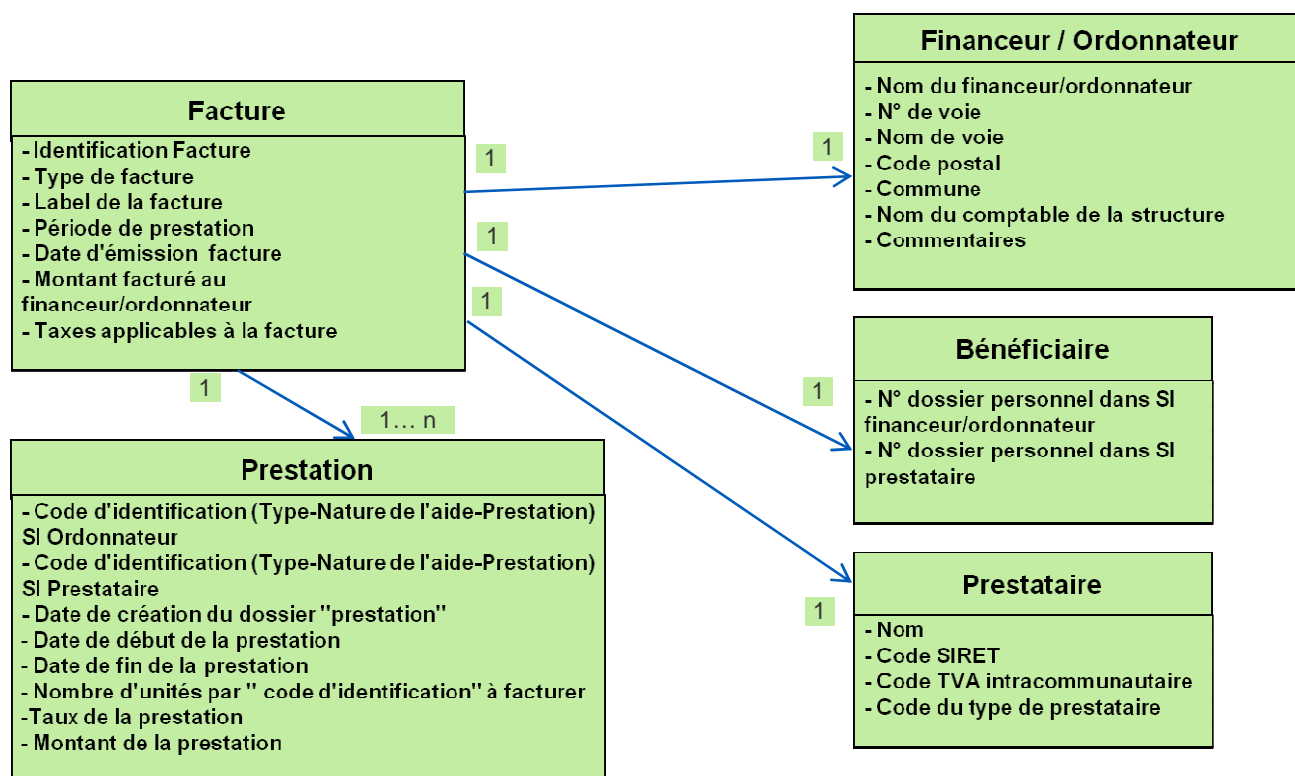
Facture

- Identification Facture
- Type de facture
- Label de la facture
- Période de prestation
- Date d'émission facture
- Montant facturé au financeur/ordonnateur
- Taxes applicables à la facture

1

1

1

1

1… n

Financeur / Ordonnateur

- Nom du financeur/ordonnateur
- N° de voie
- Nom de voie
- Code postal
- Commune
- Nom du comptable de la structure
- Commentaires

1

Bénéficiaire

1

- N° dossier personnel dans SI financeur/ordonnateur
- N° dossier personnel dans SI prestataire

Prestation

- Code d'identification (Type-Nature de l'aide-Prestation) SI Ordonnateur
- Code d'identification (Type-Nature de l'aide-Prestation) SI Prestataire
- Date de création du dossier "prestation"
- Date de début de la prestation
- Date de fin de la prestation
- Nombre d'unités par " code d'identification" à facturer
-Taux de la prestation
- Montant de la prestation

Prestataire

1

- Nom
- Code SIRET
- Code TVA intracommunautaire
- Code du type de prestataire